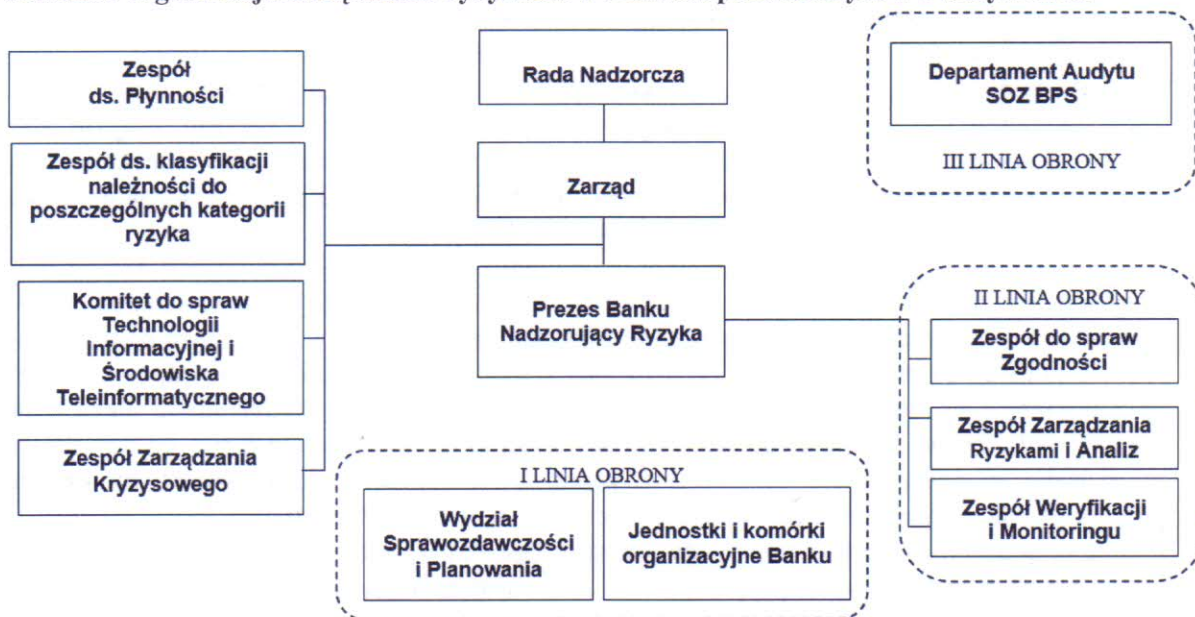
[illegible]

Zespół ds. Płynności

Zespół ds. klasyfikacji należności do poszczególnych kategorii ryzyka

Komitet do spraw Technologii Informacyjnej i Środowiska Teleinformatycznego

Zespół Zarządzania Kryzysowego

Rada Nadzorcza

Zarząd

Prezes Banku Nadzorujący Ryzyka

Departament Audytu SOZ BPS

III LINIA OBRONY

II LINIA OBRONY

Zespół do spraw Zgodności

Zespół Zarządzania Ryzykami i Analiz

Zespół Weryfikacji i Monitoringu

I LINIA OBRONY

Wydział Sprawozdawczości i Planowania

Jednostki i komórki organizacyjne Banku